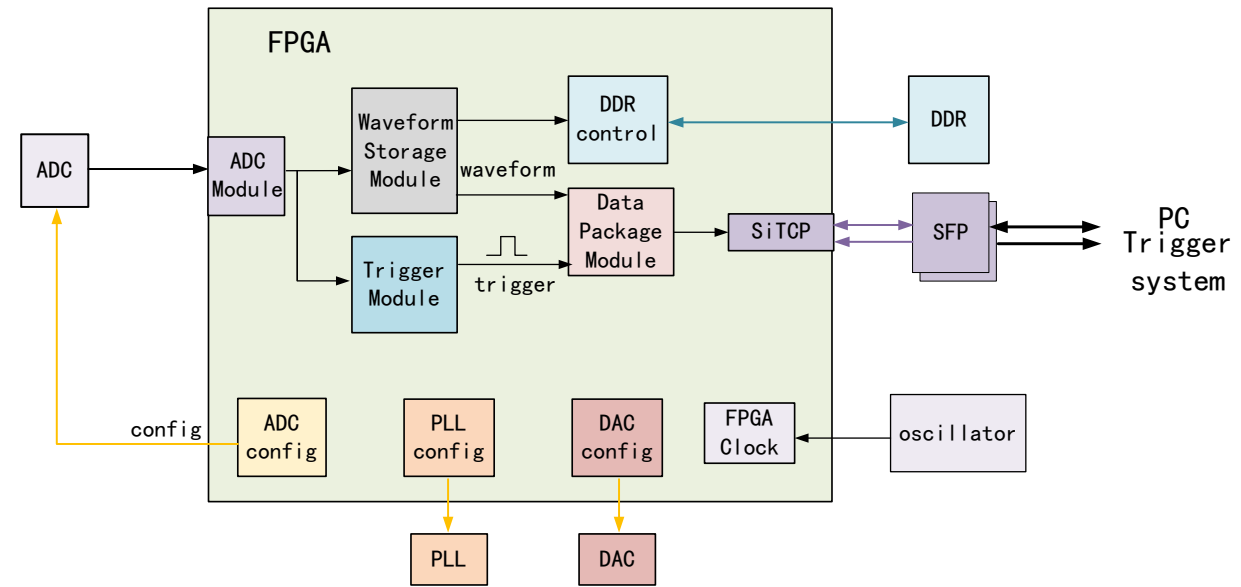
FPGA

ADC

ADC Module

Waveform Storage Module

DDR control

DDR

waveform

Data Package Module

SiTCP

SFP

PC

Trigger system

Trigger Module

trigger

config

ADC config

PLL config

DAC config

FPGA Clock

oscillator

PLL

DAC